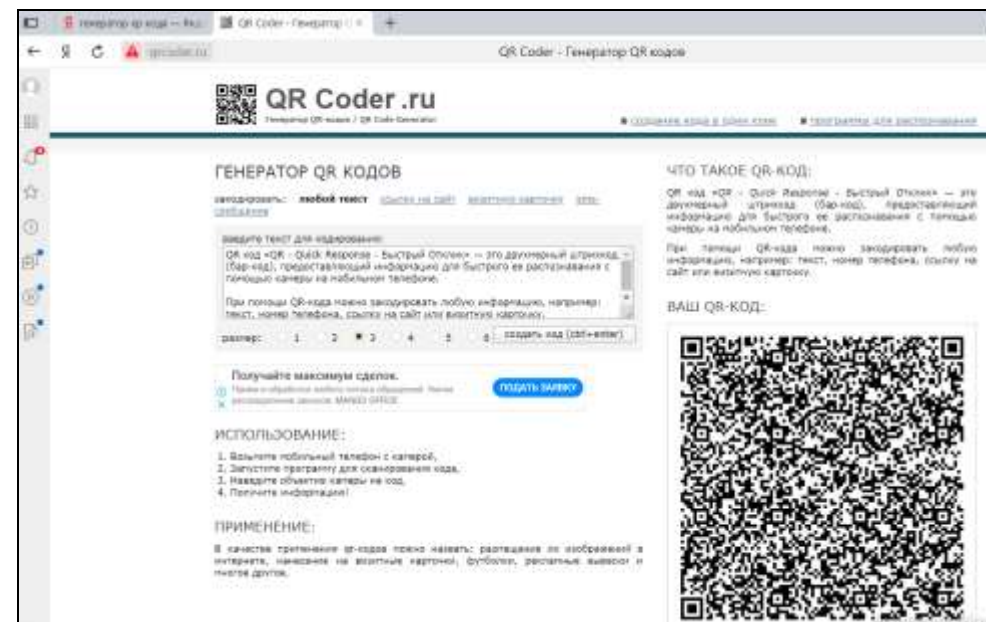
генератор qr кода — Янд | QR Coder - Генератор QR к

qrcoder.ru

QR Coder - Генератор QR кодов

QR Coder .ru

Генератор QR-кодов / QR Code Generator

создание кода в один клик

программы для распознавания

ГЕНЕРАТОР QR КОДОВ

закодировать: любой текст ссылка на сайт визитную карточку sms-сообщение

введите текст для кодирования:

QR код «QR - Quick Response - Быстрый Отклик» — это двухмерный штрихкод (бар-код), предоставляющий информацию для быстрого ее распознавания с помощью камеры на мобильном телефоне.

При помощи QR-кода можно закодировать любую информацию, например: текст, номер телефона, ссылку на сайт или визитную карточку.

размер: 1 2 3 4 5 6 создать код (ctrl+enter)

Получайте максимум сделок.

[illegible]

ПОДАТЬ ЗАЯВКУ

ИСПОЛЬЗОВАНИЕ:

1. Возьмите мобильный телефон с камерой.
2. Запустите программу для сканирования кода.
3. Наведите объектив камеры на код.
4. Получите информацию!

ПРИМЕНЕНИЕ:

В качестве применения qr-кодов можно назвать: размещение на изображений в интернете, нанесение на визитные карточки, футболки, рекламные вывески и многое другое.

ЧТО ТАКОЕ QR-КОД:

QR код «QR - Quick Response - Быстрый Отклик» — это двухмерный штрихкод (бар-код), предоставляющий информацию для быстрого ее распознавания с помощью камеры на мобильном телефоне.

При помощи QR-кода можно закодировать любую информацию, например: текст, номер телефона, ссылку на сайт или визитную карточку.

ВАШ QR-КОД: